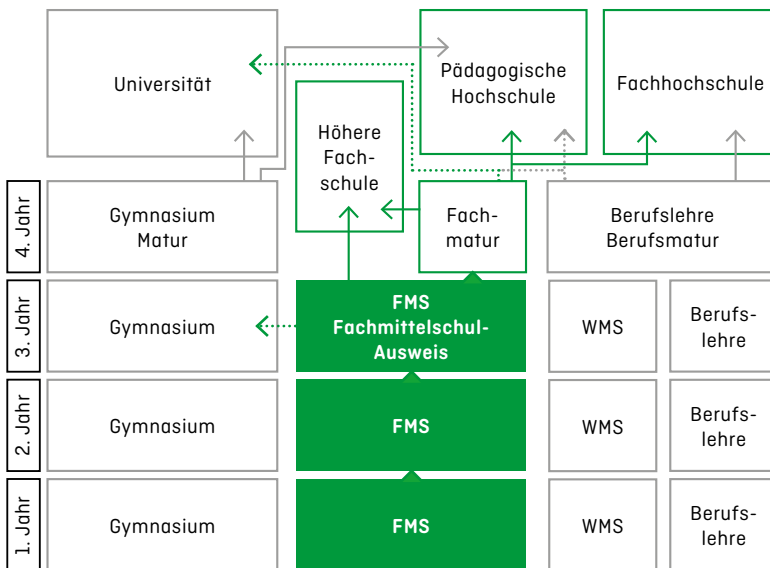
Universität

Pädagogische Hochschule

Fachhochschule

Höhere Fach-schule

4. Jahr

Gymnasium Matur

Fach-matur

Berufslehre Berufsmatur

3. Jahr

Gymnasium

FMS Fachmittelschul-Ausweis

WMS

Berufs-lehre

2. Jahr

Gymnasium

FMS

WMS

Berufs-lehre

1. Jahr

Gymnasium

FMS

WMS

Berufs-lehre